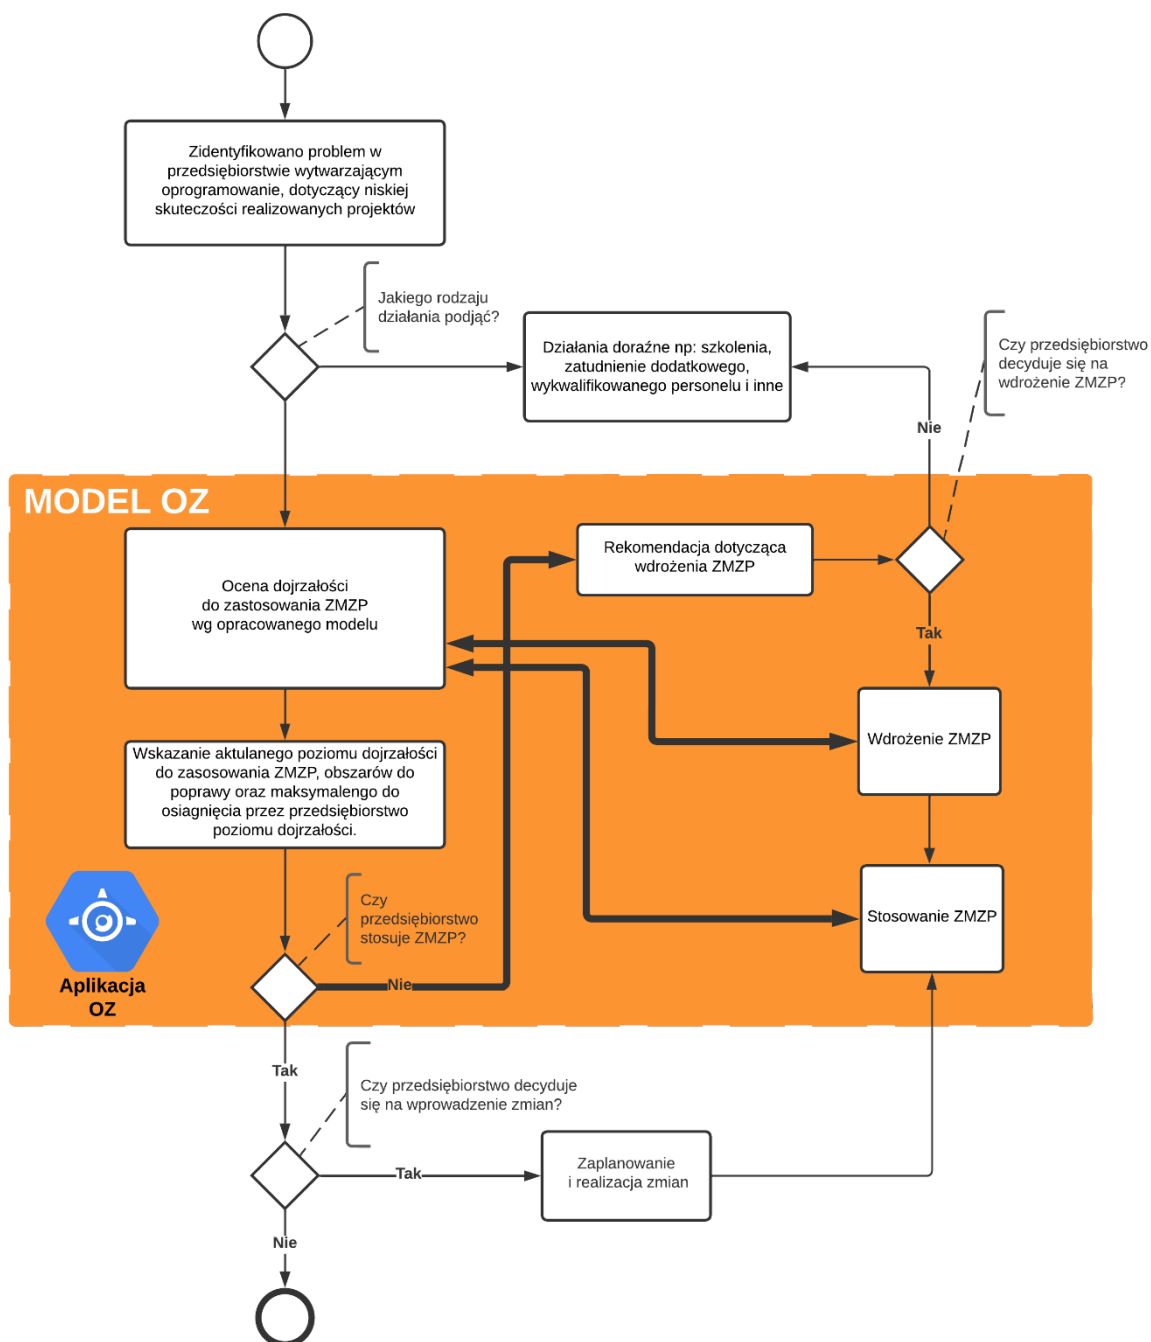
Zidentyfikowano problem w przedsiębiorstwie wytwarzającym oprogramowanie, dotyczący niskiej skuteczości realizowanych projektów

Jakiego rodzaju działania podjąć?

Działania doraźne np: szkolenia, zatudnienie dodatkowego, wykwalifikowanego personelu i inne

Czy przedsiębiorstwo decyduje się na wdrożenie ZMZP?

Nie

MODEL OZ

Ocena dojrzałości do zastosowania ZMZP wg opracowanego modelu

Rekomendacja dotycząca wdrożenia ZMZP

Tak

Wdrożenie ZMZP

Wskazanie aktulanego poziomu dojrzałości do zasosowania ZMZP, obszarów do poprawy oraz maksymalengo do osiagnięcia przez przedsiębiorstwo poziomu dojrzałości.

Stosowanie ZMZP

Czy przedsiębiorstwo stosuje ZMZP?

Nie

Aplikacja OZ

Tak

Czy przedsiębiorstwo decyduje się na wprowadzenie zmian?

Tak

Zaplanowanie i realizacja zmian

Nie